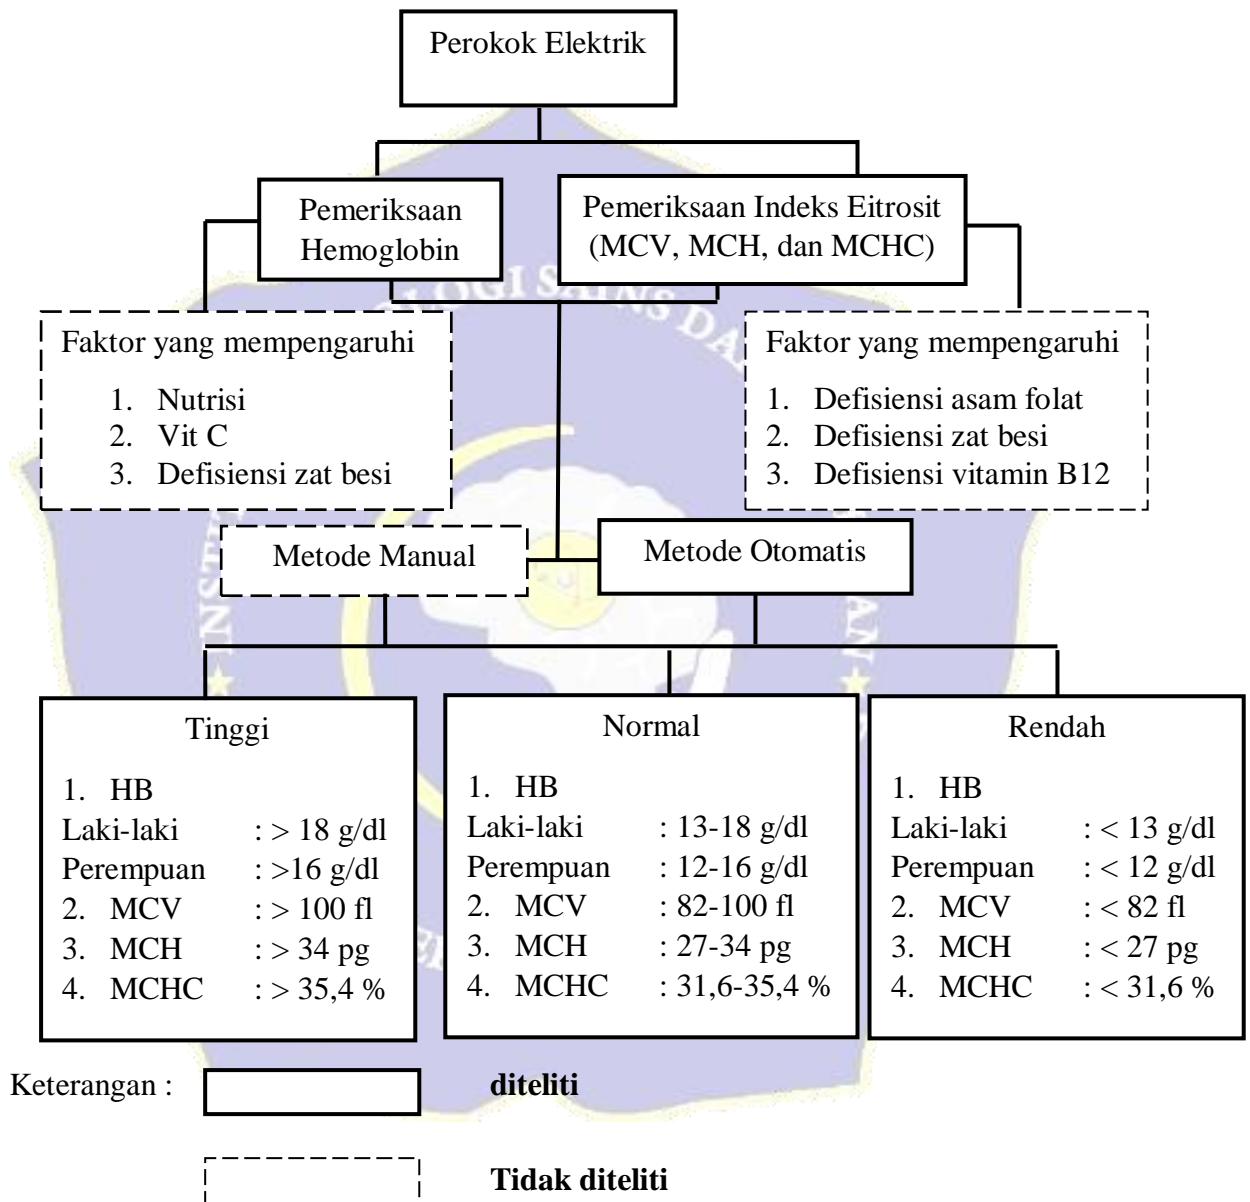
Perokok Elektrik

Pemeriksaan Hemoglobin

Pemeriksaan Indeks Eitrosit (MCV, MCH, dan MCHC)

Faktor yang mempengaruhi

1. Nutrisi
2. Vit C
3. Defisiensi zat besi

Faktor yang mempengaruhi

1. Defisiensi asam folat
2. Defisiensi zat besi
3. Defisiensi vitamin B12

Metode Manual

Metode Otomatis

Tinggi

1. HB
Laki-laki : > 18 g/dl
Perempuan : >16 g/dl
2. MCV : > 100 fl
3. MCH : > 34 pg
4. MCHC : > 35,4 %

Normal

1. HB
Laki-laki : 13-18 g/dl
Perempuan : 12-16 g/dl
2. MCV : 82-100 fl
3. MCH : 27-34 pg
4. MCHC : 31,6-35,4 %

Rendah

1. HB
Laki-laki : < 13 g/dl
Perempuan : < 12 g/dl
2. MCV : < 82 fl
3. MCH : < 27 pg
4. MCHC : < 31,6 %

Keterangan : **diteliti**

**Tidak diteliti**